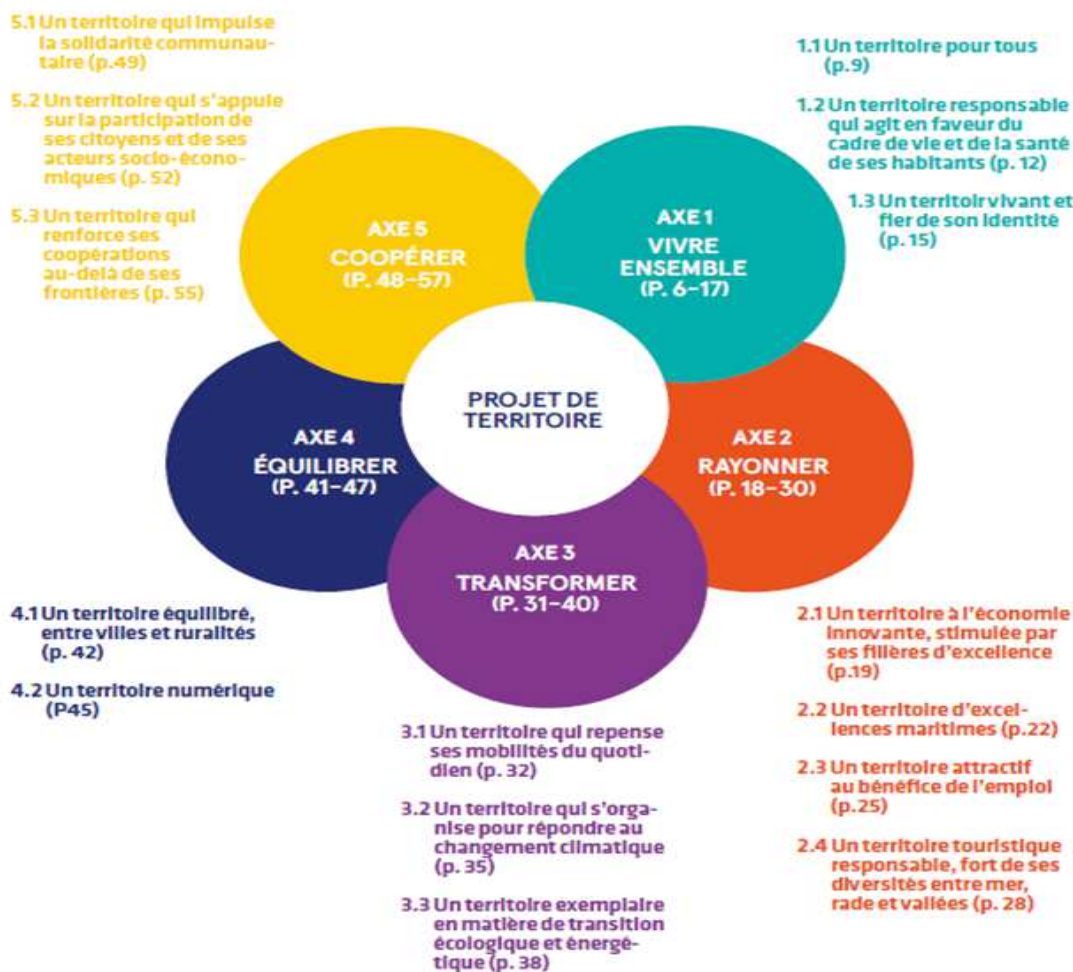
5.1 Un territoire qui impulse la solidarité communautaire (p.49)

5.2 Un territoire qui s'appuie sur la participation de ses citoyens et de ses acteurs socio-économiques (p. 52)

5.3 Un territoire qui renforce ses coopérations au-delà de ses frontières (p. 55)

1.1 Un territoire pour tous (p.9)

1.2 Un territoire responsable qui agit en faveur du cadre de vie et de la santé de ses habitants (p. 12)

1.3 Un territoir vivant et fier de son identité (p. 15)

AXE 5
COOPÉRER
(P. 48-57)

AXE 1
VIVRE ENSEMBLE
(P. 6-17)

PROJET DE TERRITOIRE

AXE 4
ÉQUILIBRER
(P. 41-47)

AXE 2
RAYONNER
(P. 18-30)

AXE 3
TRANSFORMER
(P. 31-40)

4.1 Un territoire équilibré, entre villes et ruralités (p. 42)

4.2 Un territoire numérique (P45)

2.1 Un territoire à l'économie innovante, stimulée par ses filières d'excellence (p.19)

2.2 Un territoire d'excellences maritimes (p.22)

2.3 Un territoire attractif au bénéfice de l'emploi (p.25)

2.4 Un territoire touristique responsable, fort de ses diversités entre mer, rade et vallées (p. 28)

3.1 Un territoire qui repense ses mobilités du quotidien (p. 32)

3.2 Un territoire qui s'organise pour répondre au changement climatique (p. 35)

3.3 Un territoire exemplaire en matière de transition écologique et énergétique (p. 38)